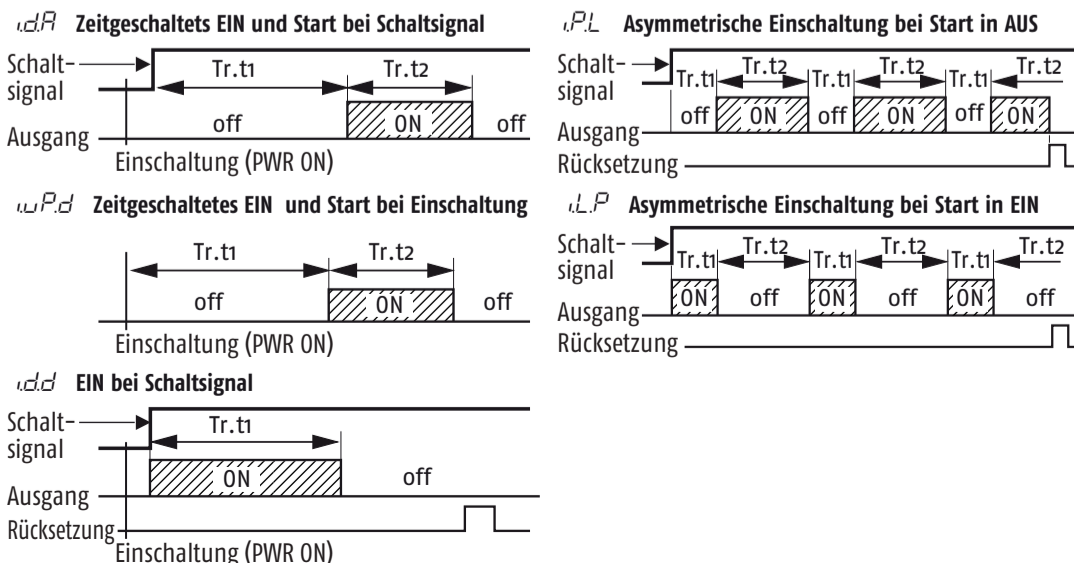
i.d.A Zeitgeschaltets EIN und Start bei Schaltsignal

Schalt-signal
Tr.t1
Tr.t2
off
ON
off
Ausgang
Einschaltung (PWR ON)

i.uP.d Zeitgeschaltetes EIN und Start bei Einschaltung

Tr.t1
Tr.t2
off
ON
off
Einschaltung (PWR ON)

i.d.d EIN bei Schaltsignal

Schalt-signal
Tr.t1
ON
off
Ausgang
Rücksetzung
Einschaltung (PWR ON)

i.P.L Asymmetrische Einschaltung bei Start in AUS

Schalt-signal
Tr.t1
Tr.t2
Tr.t1
Tr.t2
Tr.t1
Tr.t2
off
ON
off
ON
off
ON
Ausgang
Rücksetzung

i.L.P Asymmetrische Einschaltung bei Start in EIN

Schalt-signal
Tr.t1
Tr.t2
Tr.t1
Tr.t2
Tr.t1
Tr.t2
ON
off
ON
off
ON
off
Ausgang
Rücksetzung